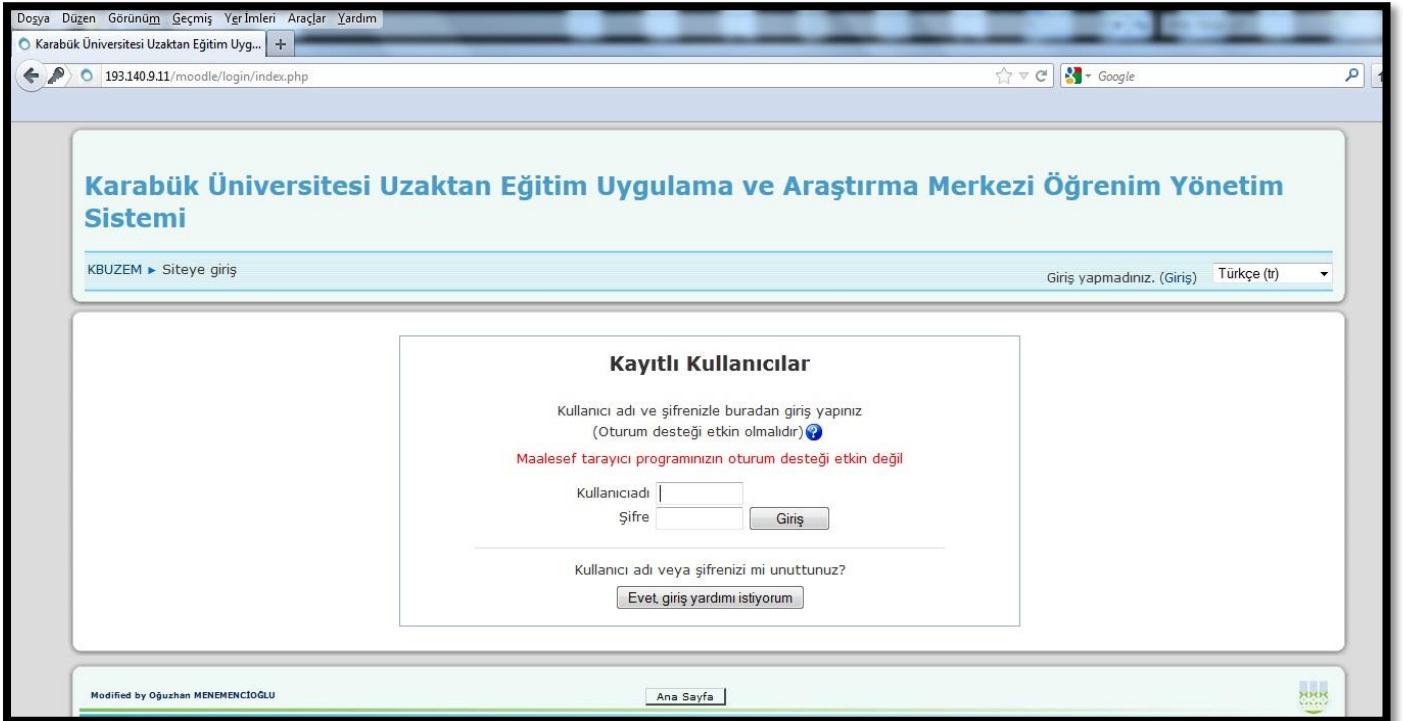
Dosya Düzen Görünüm Geçmiş Yer İmleri Araçlar Yardım

Karabük Üniversitesi Uzaktan Eğitim Uyg... +

193.140.9.11/moodle/login/index.php

Google

Karabük Üniversitesi Uzaktan Eğitim Uygulama ve Araştırma Merkezi Öğrenim Yönetim Sistemi

KBUZEM ► Siteye giriş

Giriş yapmadınız. (Giriş) Türkçe (tr)

Kayıtlı Kullanıcılar

Kullanıcı adı ve şifrenizle buradan giriş yapınız (Oturum desteği etkin olmalıdır)

Maalesef tarayıcı programınızın oturum desteği etkin değil

Kullanıcıadı

Şifre

Giriş

Kullanıcı adı veya şifrenizi mi unuttunuz?

Evet, giriş yardımı istiyorum

Modified by Oğuzhan MENEMENCİOĞLU

Ana Sayfa